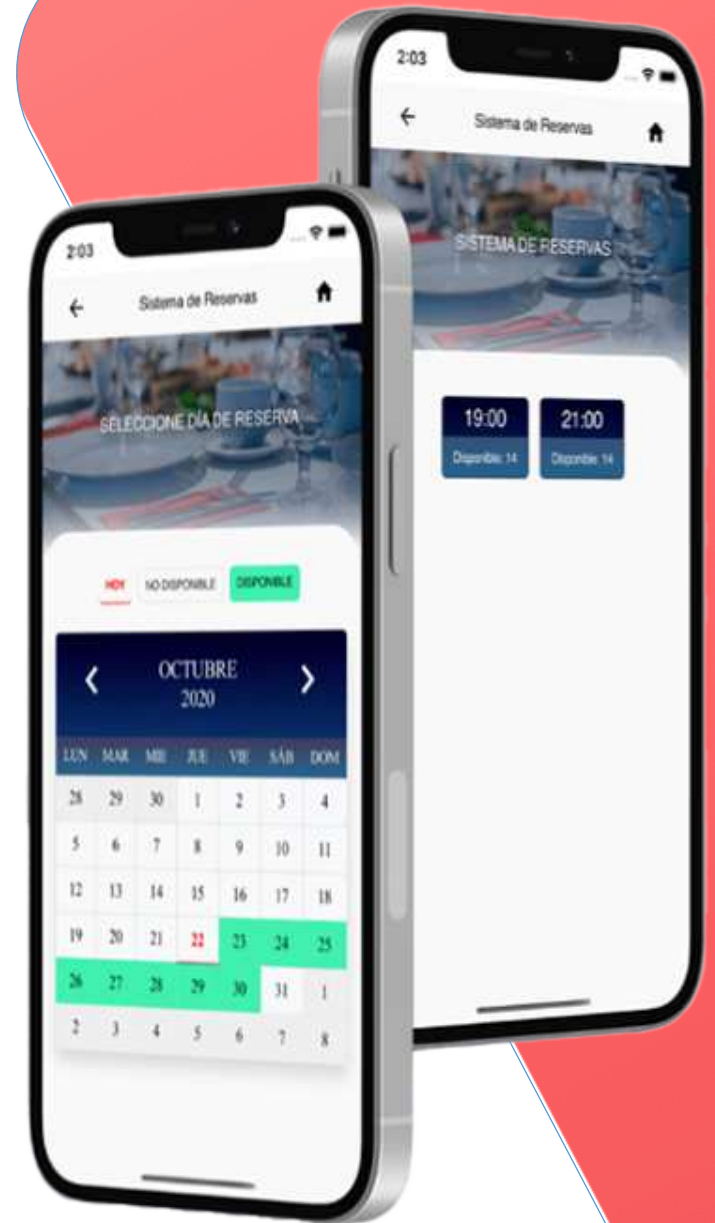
2:03

Sistema de Reservas

SELECCIONE DÍA DE RESERVA

HOY NO DISPONIBLE DISPONIBLE

‹ OCTUBRE 2020 ›

| LUN | MAR | MIE | JUE | VIE | SÁB | DOM |
|---|---|---|---|---|---|---|
| 28 | 29 | 30 | 1 | 2 | 3 | 4 |
| 5 | 6 | 7 | 8 | 9 | 10 | 11 |
| 12 | 13 | 14 | 15 | 16 | 17 | 18 |
| 19 | 20 | 21 | 22 | 23 | 24 | 25 |
| 26 | 27 | 28 | 29 | 30 | 31 | 1 |
| 2 | 3 | 4 | 5 | 6 | 7 | 8 |

2:03

Sistema de Reservas

SISTEMA DE RESERVAS

19:00
Disponible: 14

21:00
Disponible: 14